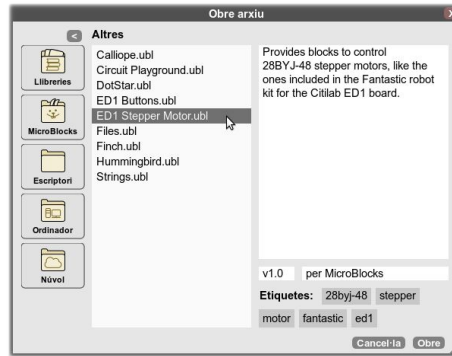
Obre arxiu

<
Altres

Llibreries
MicroBlocks
Escriptori
Ordinador
Núvol

Calliope.ubl
Circuit Playground.ubl
DotStar.ubl
ED1 Buttons.ubl
ED1 Stepper Motor.ubl
Files.ubl
Finch.ubl
Hummingbird.ubl
Strings.ubl

Provides blocks to control 28BYJ-48 stepper motors, like the ones included in the Fantastic robot kit for the Citilab ED1 board.

v1.0 per MicroBlocks

Etiquetes: 28byj-48 stepper motor fantastic ed1

Cancel·la Obre